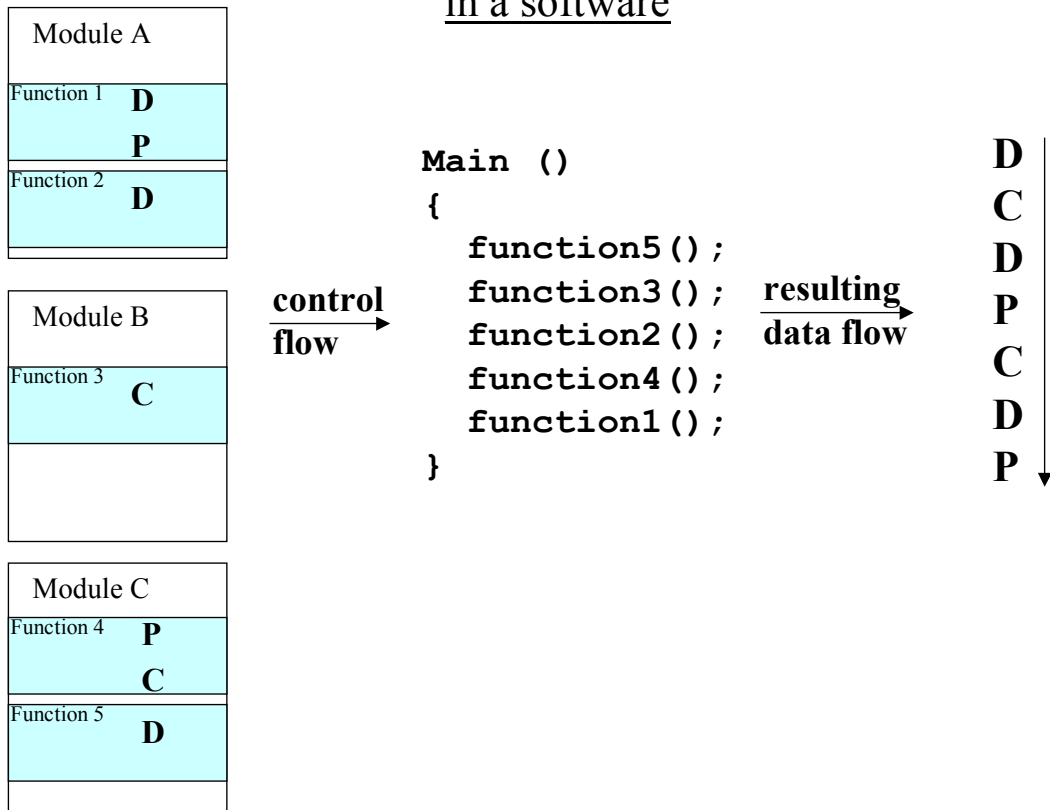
in a software

Module A

Function 1 D

P

Function 2 D

Module B

Function 3 C

Module C

Function 4 P

C

Function 5 D

control flow

Main ()
{
function5();
function3();
function2();
function4();
function1();
}

resulting data flow

D
C
D
P
C
D
P